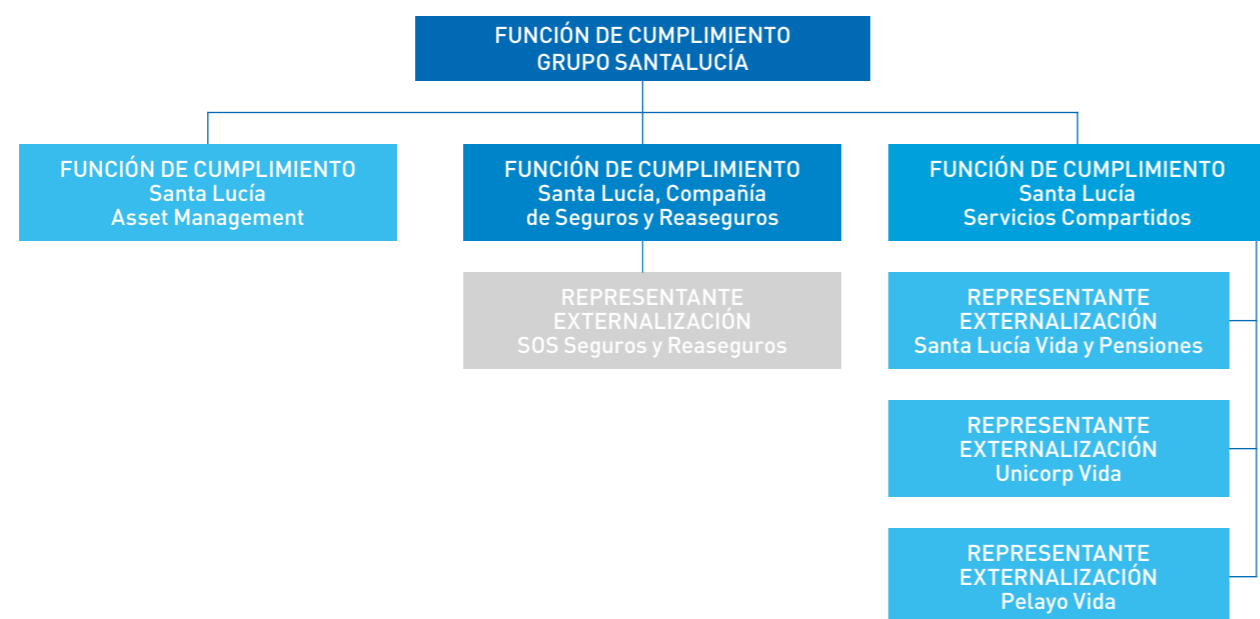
FUNCIÓN DE CUMPLIMIENTO
GRUPO SANTALUCÍA

FUNCIÓN DE CUMPLIMIENTO
Santa Lucía
Asset Management

FUNCIÓN DE CUMPLIMIENTO
Santa Lucía, Compañía de Seguros y Reaseguros

REPRESENTANTE EXTERNALIZACIÓN
SOS Seguros y Reaseguros

FUNCIÓN DE CUMPLIMIENTO
Santa Lucía
Servicios Compartidos

REPRESENTANTE EXTERNALIZACIÓN
Santa Lucía Vida y Pensiones

REPRESENTANTE EXTERNALIZACIÓN
Unicorp Vida

REPRESENTANTE EXTERNALIZACIÓN
Pelayo Vida